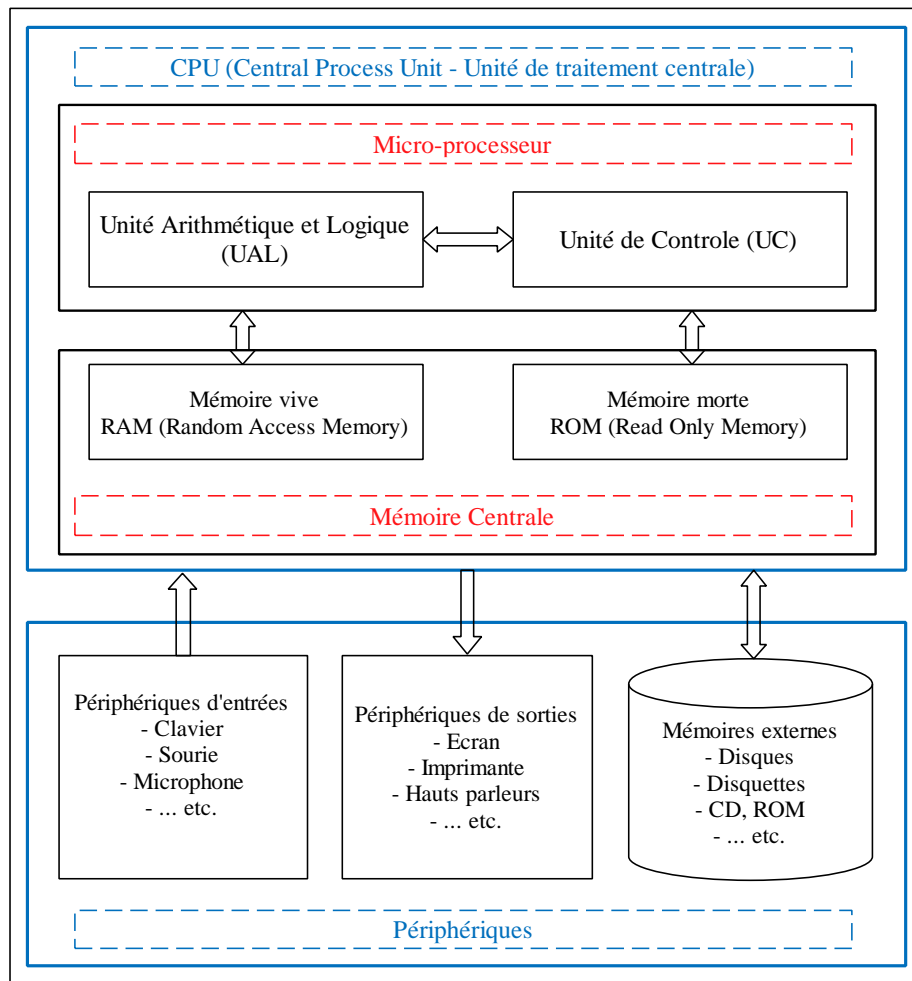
CPU (Central Process Unit - Unité de traitement centrale)

Micro-processeur

Unité Arithmétique et Logique (UAL)

Unité de Controle (UC)

Mémoire vive
RAM (Random Access Memory)

Mémoire morte
ROM (Read Only Memory)

Mémoire Centrale

Périphériques d'entrées
- Clavier
- Sourie
- Microphone
- ... etc.

Périphériques de sorties
- Ecran
- Imprimante
- Hauts parleurs
- ... etc.

Mémoires externes
- Disques
- Disquettes
- CD, ROM
- ... etc.

Périphériques